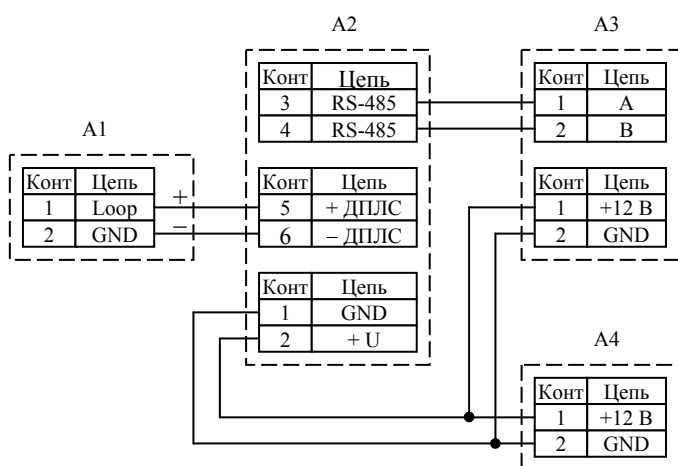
A2

A3

| Конт | Цепь |
|---|---|
| 3 | RS-485 |
| 4 | RS-485 |

| Конт | Цепь |
|---|---|
| 1 | A |
| 2 | B |

A1

| Конт | Цепь |
|---|---|
| 1 | Loop |
| 2 | GND |

+

–

| Конт | Цепь |
|---|---|
| 5 | + ДПЛС |
| 6 | – ДПЛС |

| Конт | Цепь |
|---|---|
| 1 | +12 В |
| 2 | GND |

| Конт | Цепь |
|---|---|
| 1 | GND |
| 2 | + U |

A4

| Конт | Цепь |
|---|---|
| 1 | +12 В |
| 2 | GND |